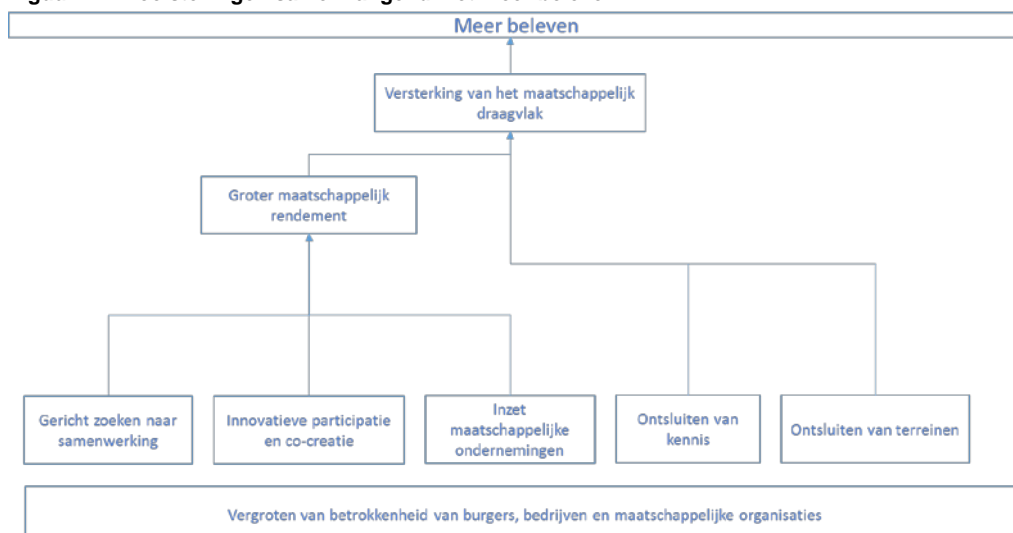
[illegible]

Meer beleven

Versterking van het maatschappelijk draagvlak

Groter maatschappelijk rendement

Gericht zoeken naar samenwerking

Innovatieve participatie en co-creatie

Inzet maatschappelijke ondernemingen

Ontsluiten van kennis

Ontsluiten van terreinen

Vergroten van betrokkenheid van burgers, bedrijven en maatschappelijke organisaties